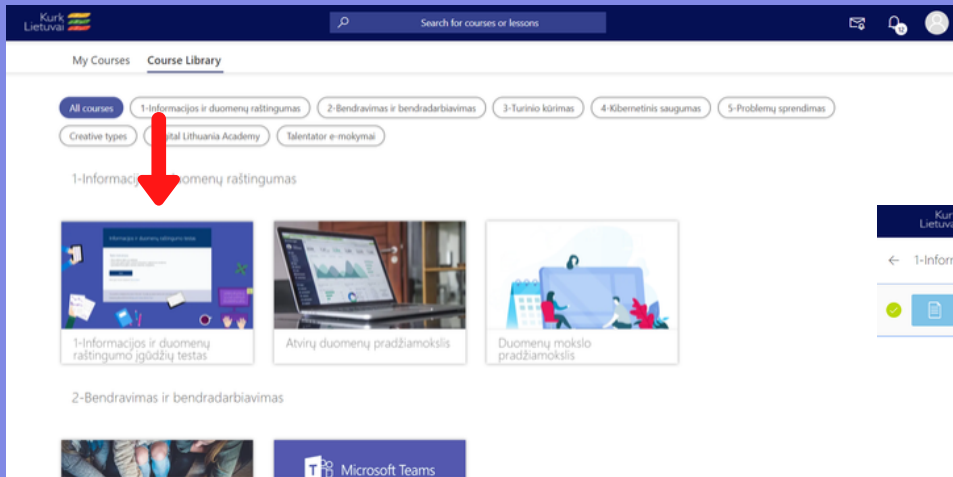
Kurk Lietuvai

Search for courses or lessons

My Courses Course Library

All courses 1-Informacijos ir duomenų raštingumas 2-Bendravimas ir bendradarbiavimas 3-Turinio kūrimas 4-Kibernetinis saugumas 5-Problemų sprendimas Creative types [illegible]ital Lithuania Academy Talentator e-mokymai

1-Informacij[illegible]uomenų raštingumas

Informacijos ir duomenų raštingumo testas

1-Informacijos ir duomenų raštingumo įgūdžių testas

Atvirų duomenų pradžiamokslis

Duomenų mokslo pradžiamokslis

2-Bendravimas ir bendradarbiavimas

Microsoft Teams

Kurk Lietuvai

1-Inform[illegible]